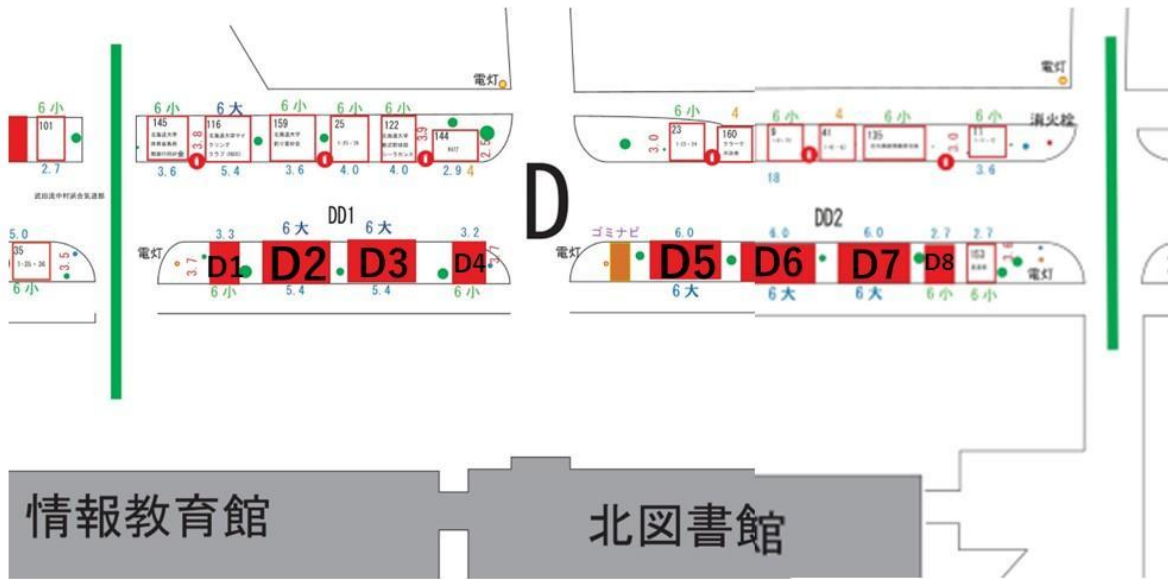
電灯

電灯

6小
101
2.7

6小 6大 6小 6小 6小
145
北海道大学
軟式野球部
116
159
25
122
144
3.8
3.9
2.5
3.6 5.4 3.6 4.0 4.0 2.9 4

5.0
35
3.5
6小

DD1
3.3 6大 6大 3.2
電灯
D1 D2 D3 D4
3.7 3.7
6小 5.4 5.4 6小

D

6小 4 6小 4 6小 6小 消火栓
23
160
9
41
135
11
3.0
3.0
18 3.6

DD2
ゴミナビ 6.0 6.0 6.0 2.7 2.7
電灯
D5 D6 D7 D8
153
電灯
6大 6大 6大 6小 6小

情報教育館

北図書館